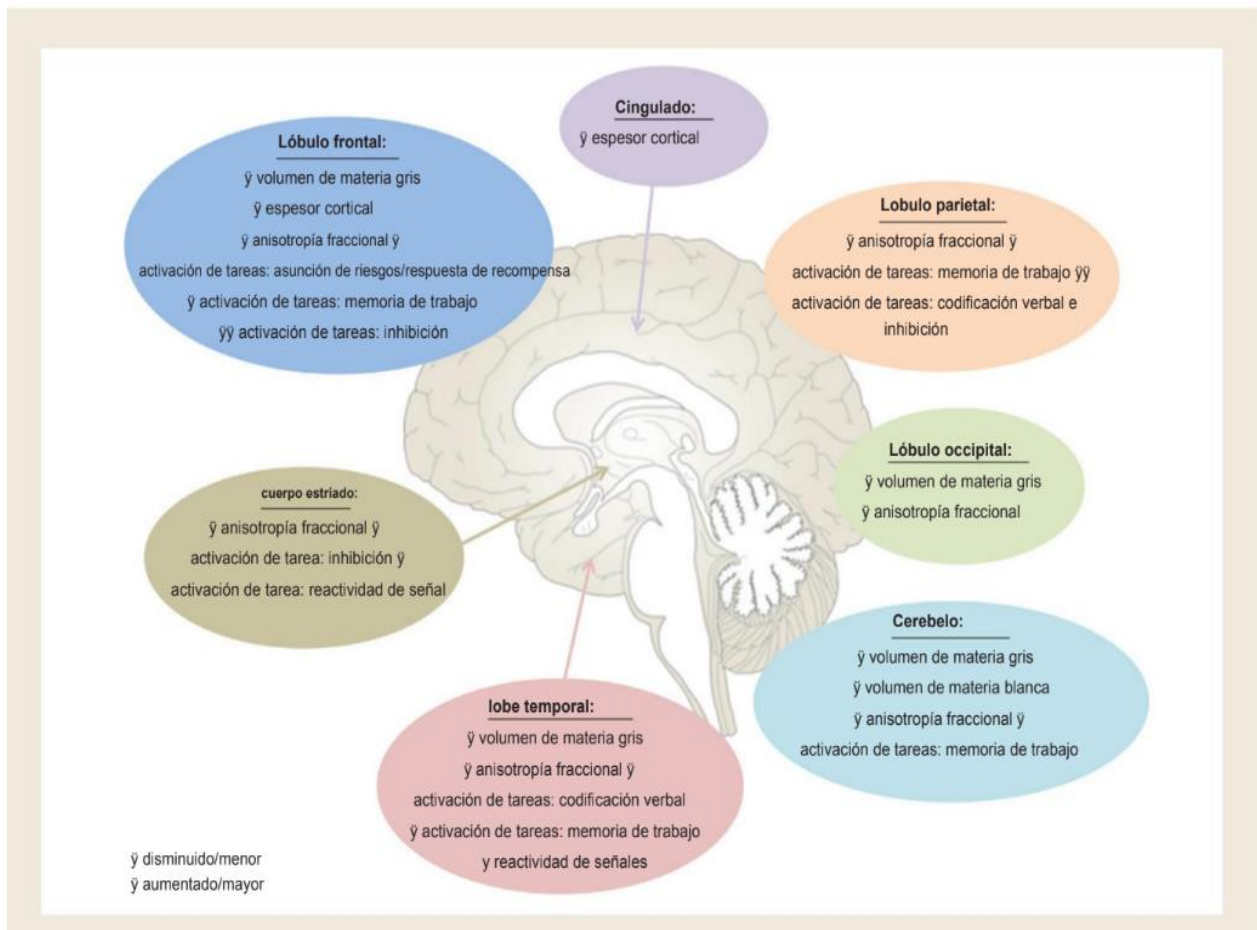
Cingulado:
ÿ espesor cortical

Lóbulo frontal:
ÿ volumen de materia gris
ÿ espesor cortical
ÿ anisotropía fraccional ÿ
activación de tareas: asunción de riesgos/respuesta de recompensa
ÿ activación de tareas: memoria de trabajo
ÿÿ activación de tareas: inhibición

Lobulo parietal:
ÿ anisotropía fraccional ÿ
activación de tareas: memoria de trabajo ÿÿ
activación de tareas: codificación verbal e inhibición

Lóbulo occipital:
ÿ volumen de materia gris
ÿ anisotropía fraccional

cuerpo estriado:
ÿ anisotropía fraccional ÿ
activación de tarea: inhibición ÿ
activación de tarea: reactividad de señal

Cerebelo:
ÿ volumen de materia gris
ÿ volumen de materia blanca
ÿ anisotropía fraccional ÿ
activación de tareas: memoria de trabajo

lobe temporal:
ÿ volumen de materia gris
ÿ anisotropía fraccional ÿ
activación de tareas: codificación verbal
ÿ activación de tareas: memoria de trabajo
y reactividad de señales

ÿ disminuido/menor
ÿ aumentado/mayor